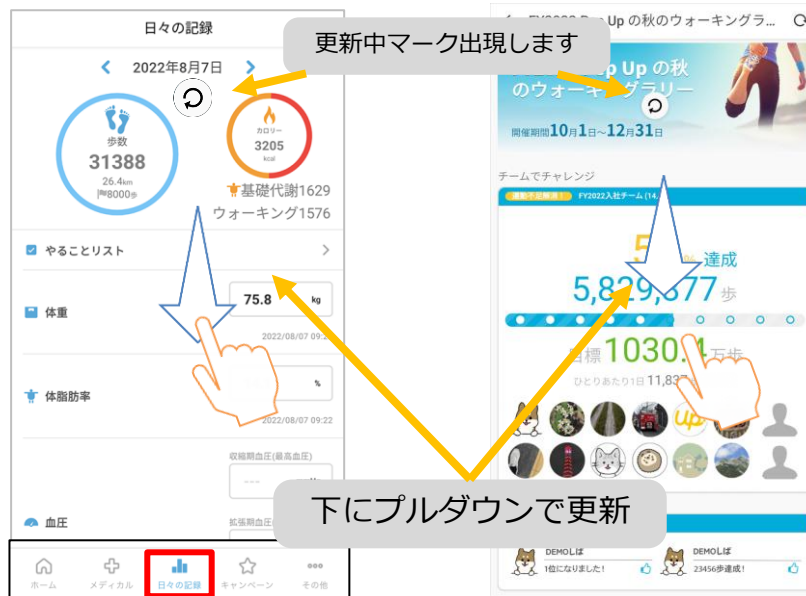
日々の記録

更新中マーク出現します

2022年8月7日

歩数
31388
26.4km
目8000歩

カロリー
3205
kcal

基礎代謝1629
ウォーキング1576

やることリスト

体重
75.8 kg
2022/08/07 09:3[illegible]

体脂肪率
%
2022/08/07 09:22

収縮期血圧(最高血圧)
---

血圧
拡張期血圧

ホーム　メディカル　日々の記録　キャンペーン　その他

FY2022 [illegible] Up の秋のウォーキングラ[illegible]

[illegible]p Up の秋
のウォーキングラリー

開催期間10月1日～12月31日

チームでチャレンジ

運動不足解消！　FY2022入社チーム (14.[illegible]

5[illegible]% 達成
5,829,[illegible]77 歩

目標 1030.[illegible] 万歩
ひとりあたり1日 11,83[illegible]

下にプルダウンで更新

DEMOしば
1位になりました！

DEMOしば
23456歩達成！